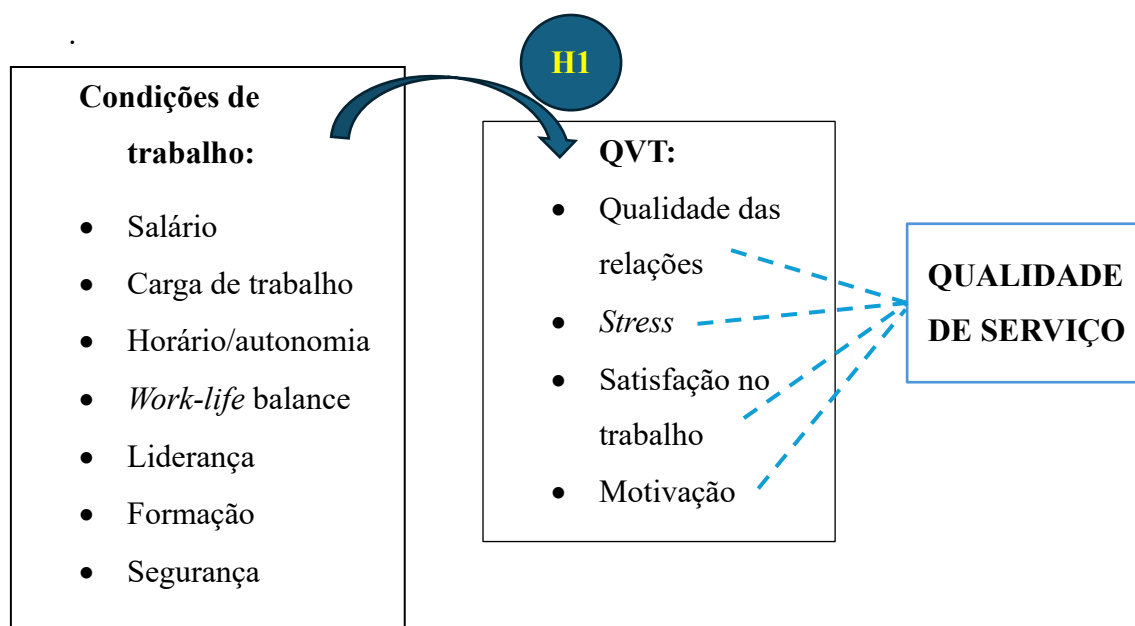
.

Condições de trabalho:

- Salário
- Carga de trabalho
- Horário/autonomia
- *Work-life* balance
- Liderança
- Formação
- Segurança

H1

QVT:

- Qualidade das relações
- *Stress*
- Satisfação no trabalho
- Motivação

QUALIDADE DE SERVIÇO